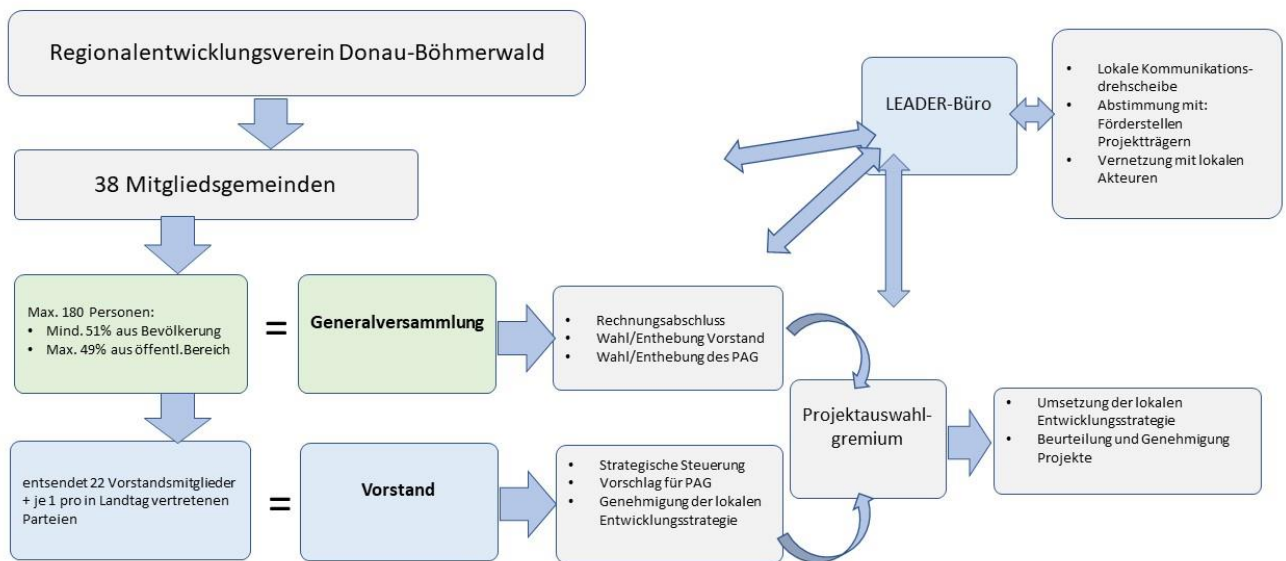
Regionalentwicklungsverein Donau-Böhmerwald

38 Mitgliedsgemeinden

LEADER-Büro

- Lokale Kommunikationsdrehscheibe
- Abstimmung mit: Förderstellen Projektträgern
- Vernetzung mit lokalen Akteuren

Max. 180 Personen:
- Mind. 51% aus Bevölkerung
- Max. 49% aus öffentl.Bereich

=

Generalversammlung

- Rechnungsabschluss
- Wahl/Enthebung Vorstand
- Wahl/Enthebung des PAG

Projektauswahlgremium

- Umsetzung der lokalen Entwicklungsstrategie
- Beurteilung und Genehmigung Projekte

entsendet 22 Vorstandsmitglieder + je 1 pro in Landtag vertretenen Parteien

=

Vorstand

- Strategische Steuerung
- Vorschlag für PAG
- Genehmigung der lokalen Entwicklungsstrategie